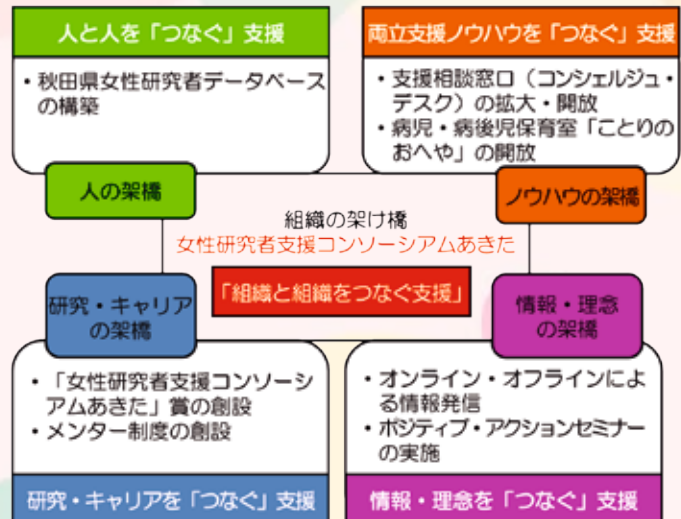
人と人を「つなぐ」支援

・秋田県女性研究者データベースの構築

両立支援ノウハウを「つなぐ」支援

・支援相談窓口（コンシェルジュ・デスク）の拡大・開放
・病児・病後児保育室「ことりのおへや」の開放

人の架橋

ノウハウの架橋

組織の架け橋
女性研究者支援コンソーシアムあきた

「組織と組織をつなぐ支援」

研究・キャリアの架橋

情報・理念の架橋

・「女性研究者支援コンソーシアムあきた」賞の創設
・メンター制度の創設

・オンライン・オフラインによる情報発信
・ポジティブ・アクションセミナーの実施

研究・キャリアを「つなぐ」支援

情報・理念を「つなぐ」支援